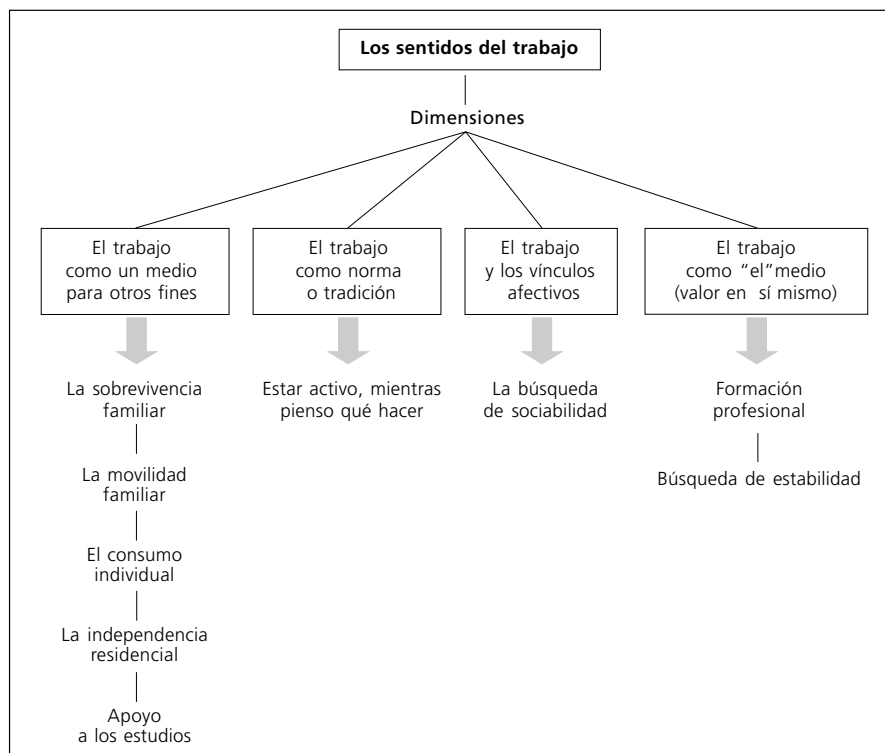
Los sentidos del trabajo

Dimensiones

El trabajo como un medio para otros fines

La sobrevivencia familiar

La movilidad familiar

El consumo individual

La independencia residencial

Apoyo a los estudios

El trabajo como norma o tradición

Estar activo, mientras pienso qué hacer

El trabajo y los vínculos afectivos

La búsqueda de sociabilidad

El trabajo como "el"medio (valor en sí mismo)

Formación profesional

Búsqueda de estabilidad